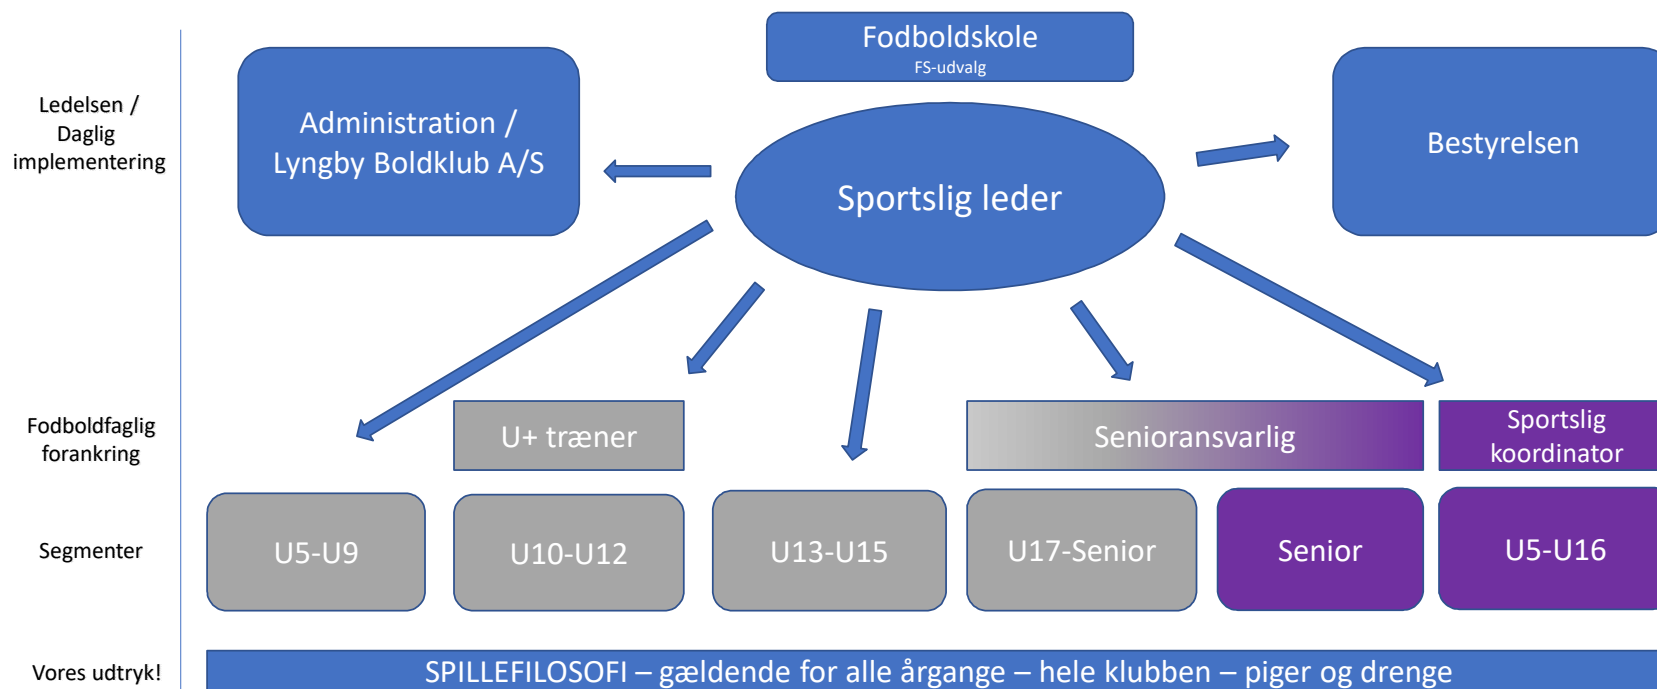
Ledelsen / Daglig implementering

Fodboldskole
FS-udvalg

Administration / Lyngby Boldklub A/S

Sportslig leder

Bestyrelsen

Fodboldfaglig forankring

U+ træner

Senioransvarlig

Sportslig koordinator

Segmenter

U5-U9

U10-U12

U13-U15

U17-Senior

Senior

U5-U16

Vores udtryk!

SPILLEFILOSOFI – gældende for alle årgange – hele klubben – piger og drenge